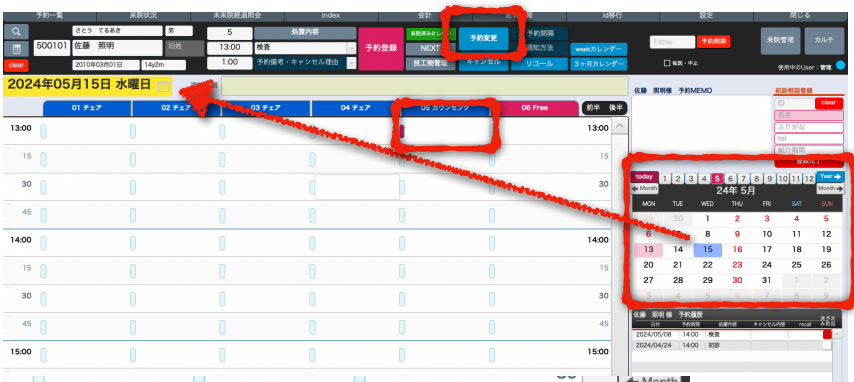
予約一覧 来院状況 未来院超過照会 index 会計 id移行 設定 閉じる

さとう てるあき 男
500101 佐藤 照明 旧姓
clear 2010年03月01日 14y2m

5
13:00
1:00

処置内容
検査
予約備考・キャンセル理由

予約登録
来院済みにし
NEXT
技工物管理
予約変更
キャンセル
予約間隔
通知方法
リコール
weekカレンダー
3ヶ月カレンダー

予約id 予約削除
転院・中止

来院管理 カルテ
使用中のUser：管理

2024年05月15日 水曜日

01 チェア 02 チェア 03 チェア 04 チェア 05 カウンセリング 06 Free
前半 後半

13:00
15
30
45
14:00
15
30
45
15:00

佐藤 照明 様 予約MEMO

初診相談登録
ID clear
氏名
ふりがな
tel
紹介期間

today 1 2 3 4 5 6 7 8 9 10 11 12 Year
Month 24年 5月 Month

| MON | TUE | WED | THU | FRI | SAT | SUN |
|---|---|---|---|---|---|---|
| 29 | 30 | 1 | 2 | 3 | 4 | 5 |
| 6 | 7 | 8 | 9 | 10 | 11 | 12 |
| 13 | 14 | 15 | 16 | 17 | 18 | 19 |
| 20 | 21 | 22 | 23 | 24 | 25 | 26 |
| 27 | 28 | 29 | 30 | 31 | 1 | 2 |
| 3 | 4 | 5 | 6 | 7 | 8 | 9 |

佐藤 照明 様 予約履歴

| 日付 | 予約時間 | 処置内容 | キャンセル内容 | recall | 未来予約 |
|---|---|---|---|---|---|
| 2024/05/08 | 14:00 | 検査 | | | |
| 2024/04/24 | 14:00 | 初診 | | | |

Month